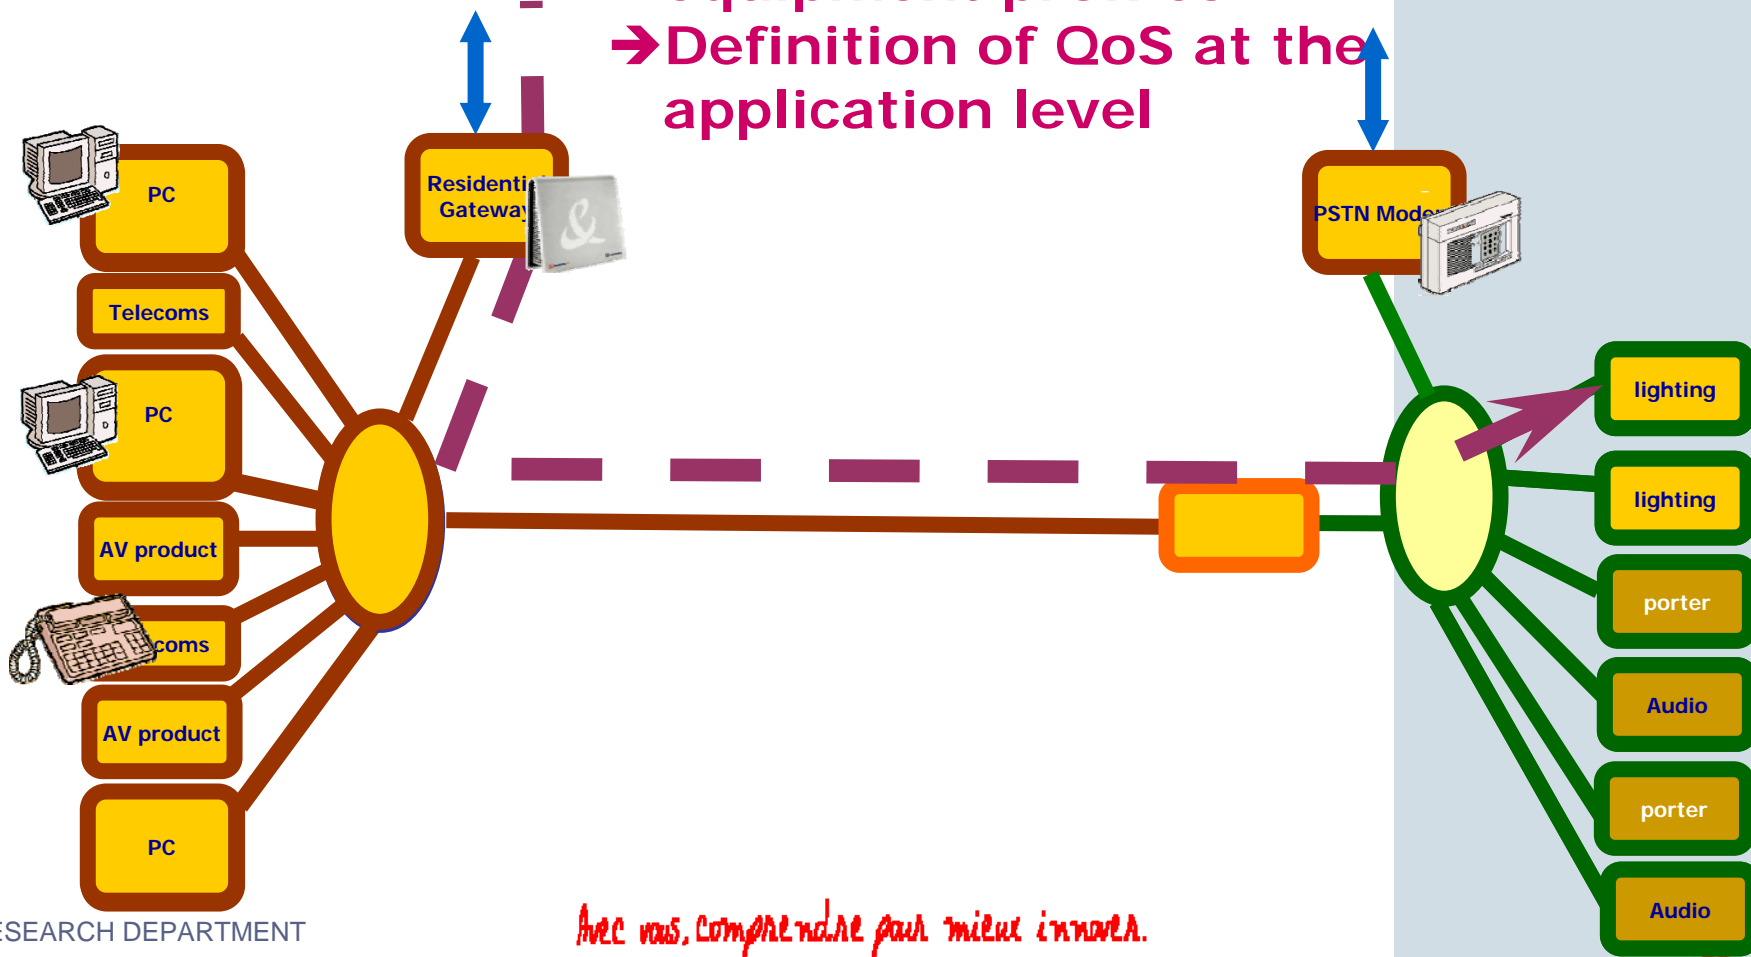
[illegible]

→Definition of QoS at the application level

PC

Residenti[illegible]
Gatewa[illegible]

PSTN Mode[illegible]

Telecoms

PC

AV product

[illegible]coms

AV product

PC

lighting

lighting

porter

Audio

porter

Audio

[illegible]ESEARCH DEPARTMENT

Avec vous, comprendre pour mieux innover.